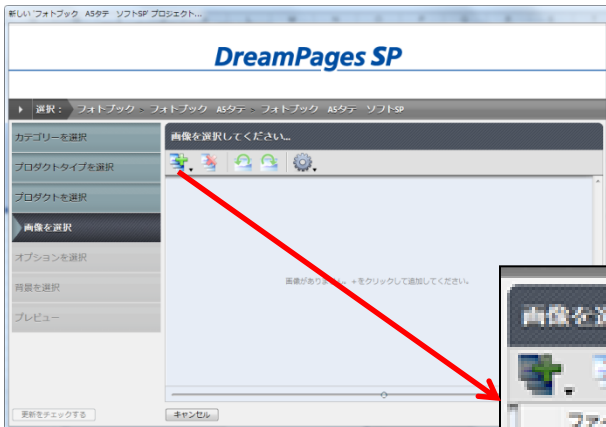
新しい フォトブック A5タテ ソフトSP プロジェクト...

DreamPages SP

選択： フォトブック > フォトブック A5タテ > フォトブック A5タテ ソフトSP

カテゴリーを選択
プロダクトタイプを選択
プロダクトを選択
画像を選択
オプションを選択
背景を選択
プレビュー

画像を選択してください。

画像がありません。+をクリックして追加してください。

更新をチェックする
キャンセル

画像を選
ファ